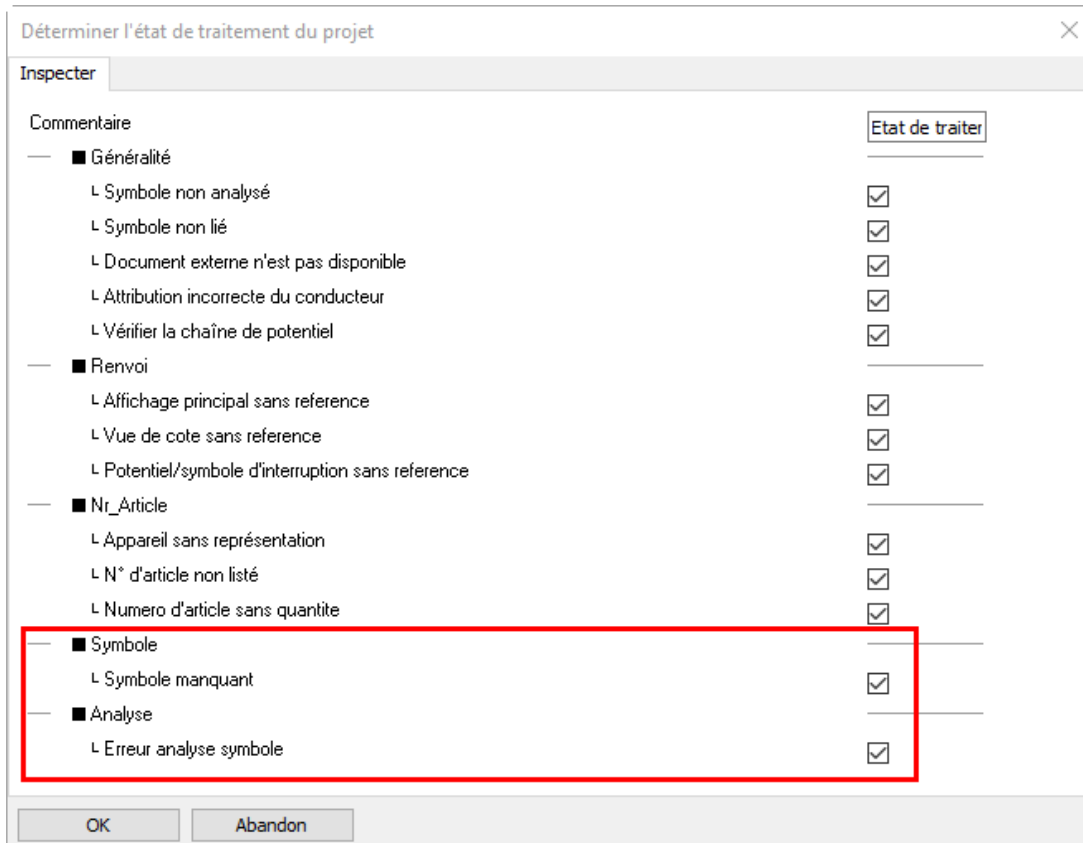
Déterminer l'état de traitement du projet

Inspecter

Commentaire

Etat de traiter

■ Généralité

└ Symbole non analysé

└ Symbole non lié

└ Document externe n'est pas disponible

└ Attribution incorrecte du conducteur

└ Vérifier la chaîne de potentiel

■ Renvoi

└ Affichage principal sans reference

└ Vue de cote sans reference

└ Potentiel/symbole d'interruption sans reference

■ Nr_Article

└ Appareil sans représentation

└ N° d'article non listé

└ Numero d'article sans quantite

■ Symbole

└ Symbole manquant

■ Analyse

└ Erreur analyse symbole

OK

Abandon